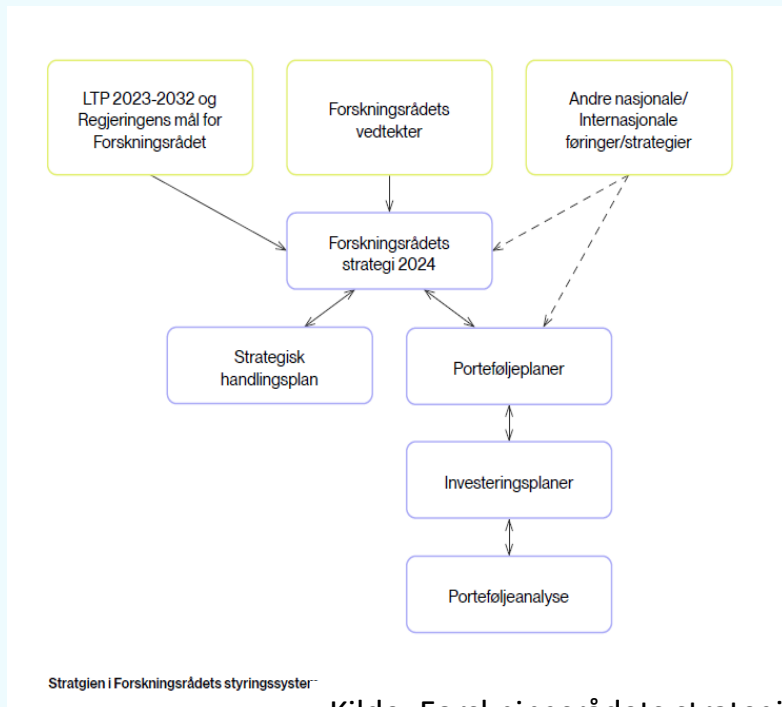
LTP 2023-2032 og Regjeringens mål for Forskningsrådet

Forskningsrådets vedtekter

Andre nasjonale/ Internasjonale føringer/strategier

Forskningsrådets strategi 2024

Strategisk handlingsplan

Porteføljeplaner

Investeringsplaner

Porteføljeanalyse

Stratgien i Forskningsrådets styringssyster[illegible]

Kilde: Forskningsrådets strategi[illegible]